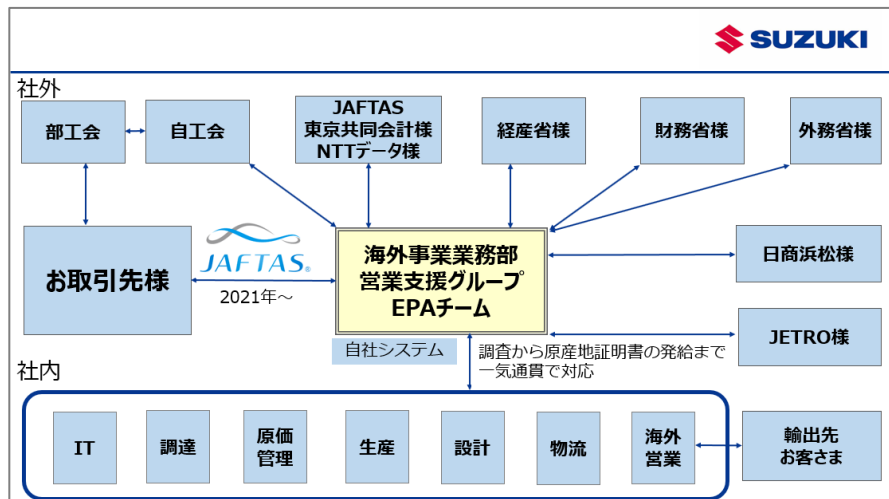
SUZUKI

社外

部工会

自工会

JAFTAS
東京共同会計様
NTTデータ様

経産省様

財務省様

外務省様

お取引先様

JAFTAS

2021年～

海外事業業務部
営業支援グループ
EPAチーム

日商浜松様

JETRO様

自社システム

調査から原産地証明書の発給まで
一気通貫で対応

社内

IT

調達

原価
管理

生産

設計

物流

海外
営業

輸出先
お客さま